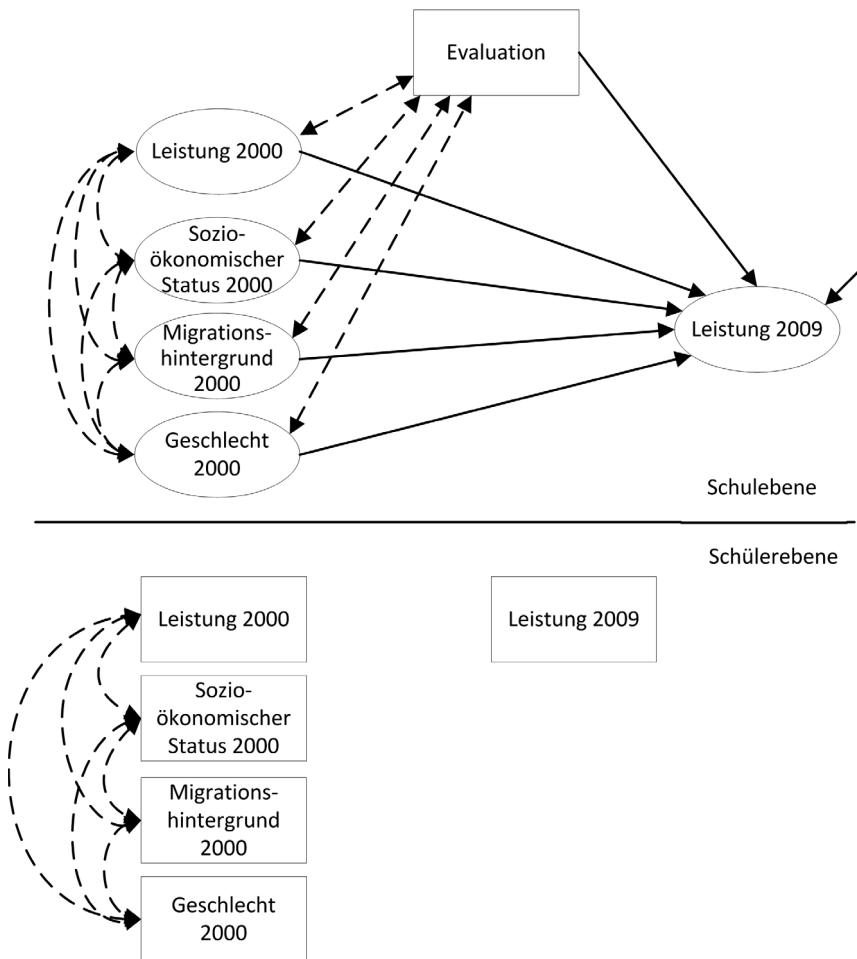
Evaluation

Leistung 2000

Sozioökonomischer Status 2000

Migrationshintergrund 2000

Geschlecht 2000

Leistung 2009

Schulebene

Schülerebene

Leistung 2000

Leistung 2009

Sozioökonomischer Status 2000

Migrationshintergrund 2000

Geschlecht 2000